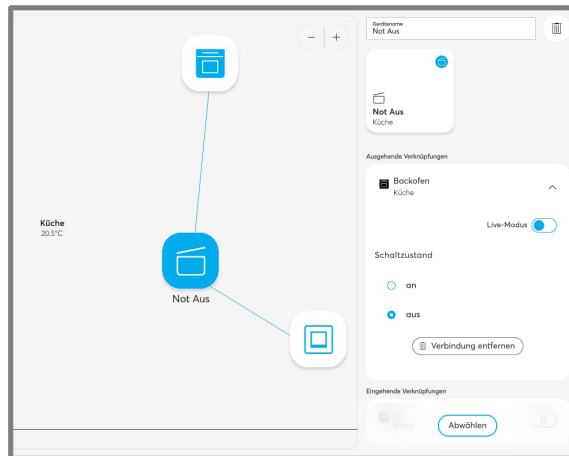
−
+

Küche
20.5°C

Not Aus

Gerätename
Not Aus

Not Aus
Küche

Ausgehende Verknüpfungen

Backofen
Küche

Live-Modus

Schaltzustand

an

aus

Verbindung entfernen

Eingehende Verknüpfungen

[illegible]
Küche

Abwählen